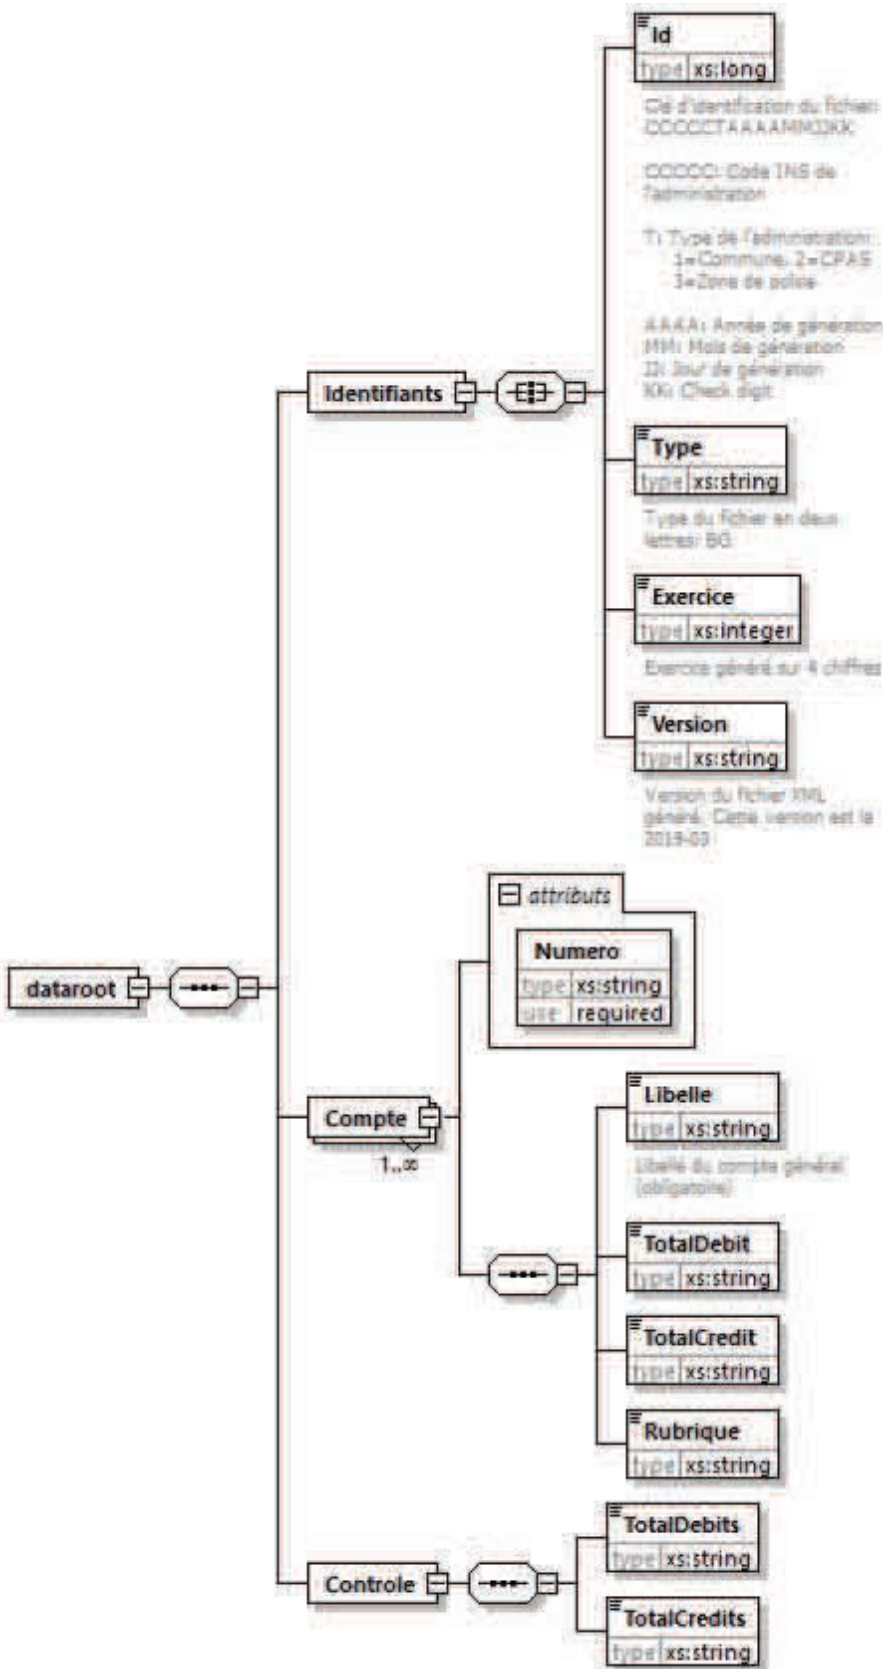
Id
type xs:long

Clé d'identification du fichier: CCCCCTAAAAMMJJKK

CCCCC: Code INS de l'administration

T: Type de l'administration: 1=Commune, 2=CPAS 3=Zone de police

AAAA: Année de génération
MM: Mois de génération
JJ: Jour de génération
KK: Check digit

Identifiants

Type
type xs:string

Type du fichier en deux lettres: BG

Exercice
type xs:integer

Exercice généré sur 4 chiffres

Version
type xs:string

Version du fichier XML généré. Cette version est la 2019-03

attributs

Numero
type xs:string
use required

dataroot

Libelle
type xs:string

Libellé du compte général (obligatoire)

Compte
1..∞

TotalDebit
type xs:string

TotalCredit
type xs:string

Rubrique
type xs:string

TotalDebits
type xs:string

Controle

TotalCredits
type xs:string